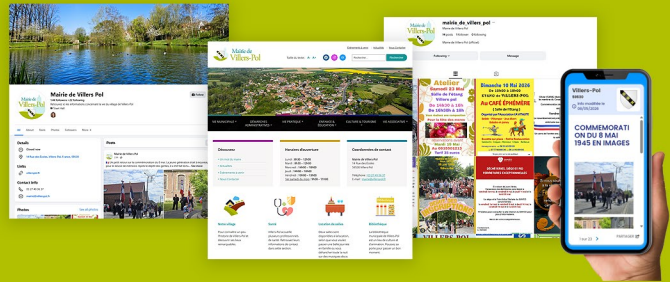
Mairie de Villers Pol

Mairie de Villers-Pol

mairie.de.villers_pol

Villers-Pol

COMMEMORATION DU 8 MAI 1945 EN IMAGES

Découvrez

Horaires d'ouverture

Coordonnées de contact

Notre village

Santé

Vacances

Bibliothèque

Atelier

Au CAFÉ ÉPHÉMÈRE